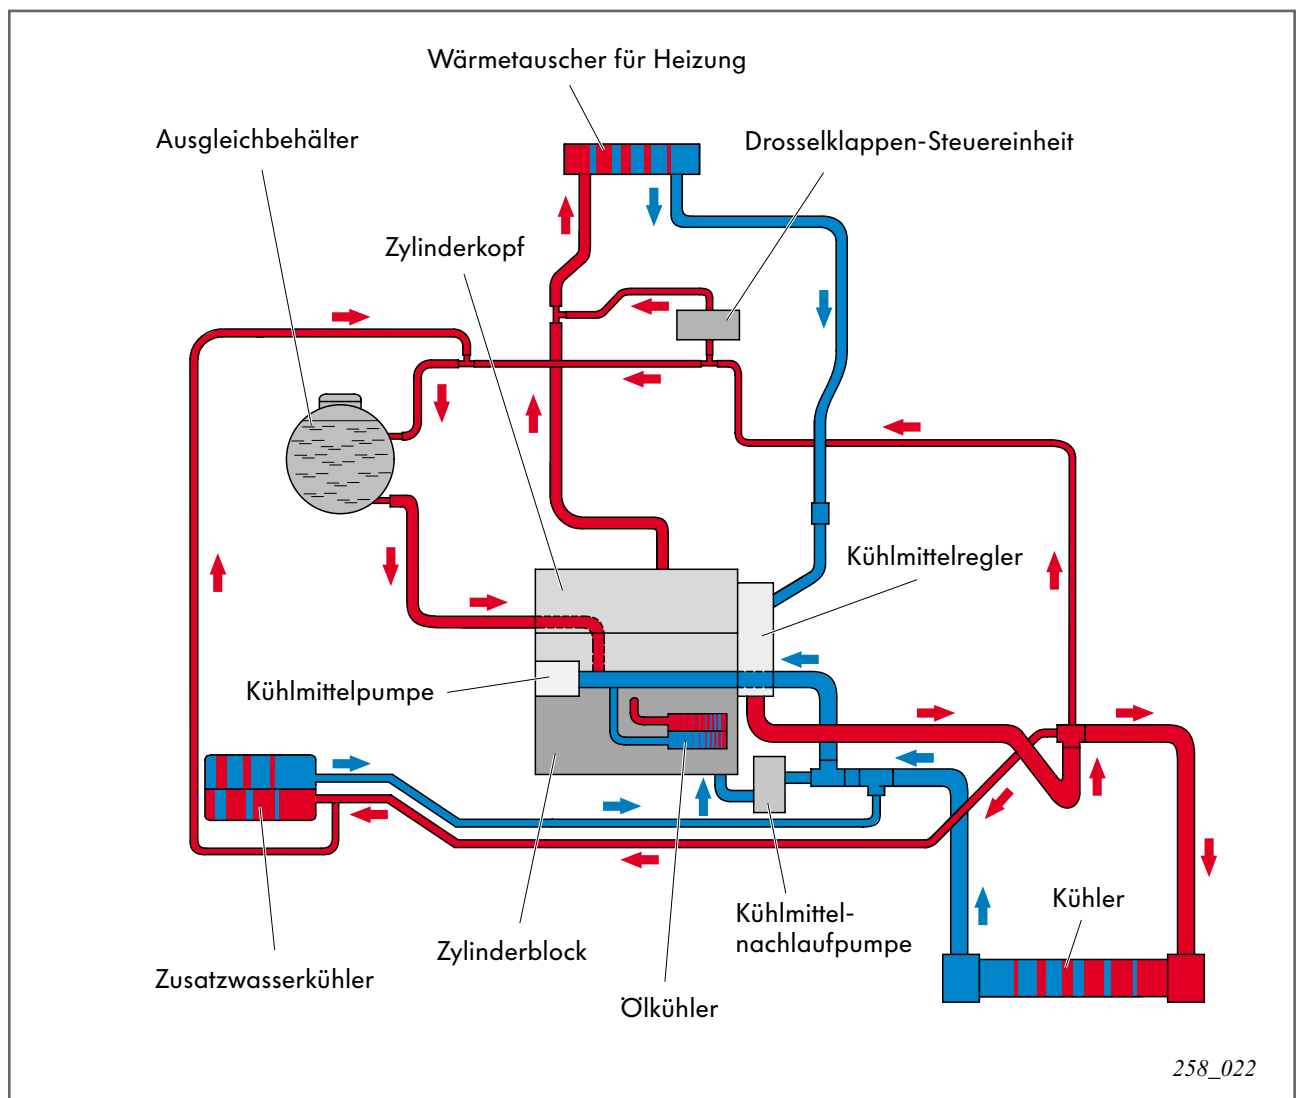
Wärmetauscher für Heizung

Ausgleichbehälter

Drosselklappen-Steuereinheit

Zylinderkopf

Kühlmittelregler

Kühlmittelpumpe

Kühler

Kühlmittel-nachlaufpumpe

Zylinderblock

Zusatzwasserkühler

Ölkühler

258_022